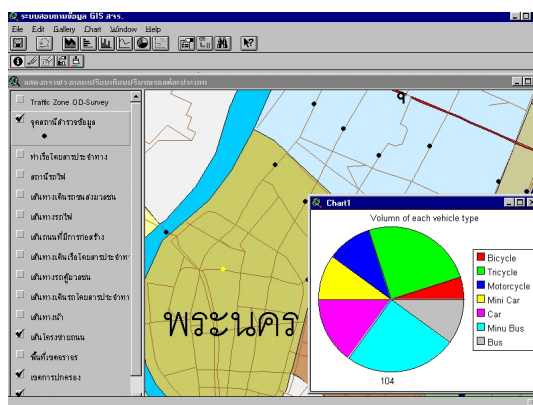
ระบบสอบถามข้อมูล GIS สจร.

File Edit Gallery Chart Window Help

แสดงการฝ่าฝืนเปรียบเทียบปริมาณรถแต่ละประเภท

Traffic Zone OD-Survey
จุดสถานีสำรวจข้อมูล
ท่าเรือโดยสารประจำทาง
สถานีรถไฟ
เส้นทางเดินรถขนส่งมวลชน
เส้นทางรถไฟ
เส้นถนนที่มีการก่อสร้าง
เส้นทางเดินเรือโดยสารประจำทาง
เส้นทางรถตู้มวลชน
เส้นทางเดินรถโดยสารประจำทาง
เส้นทางน้ำ
เส้นโครงข่ายถนน
พื้นที่เขตจราจร
เขตการปกครอง

พระนคร

Chart1

Volumn of each vehicle type

Bicycle
Tricycle
Motorcycle
Mini Car
Car
Minu Bus
Bus

104